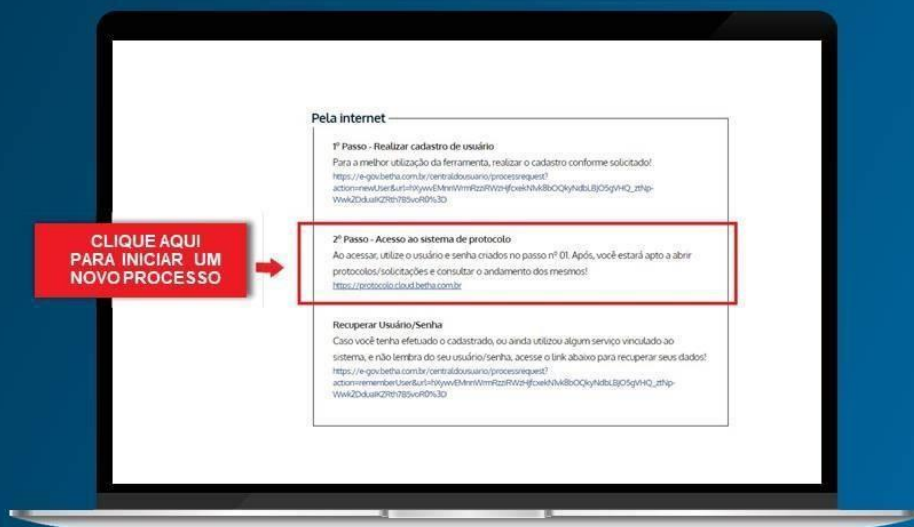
Pela internet

1º Passo - Realizar cadastro de usuário

Para a melhor utilização da ferramenta, realizar o cadastro conforme solicitado!

https://e-gov.betha.com.br/centraldousuario/processrequest?action=newUser&url=hXywvEMnnWrmRzzIRWzHjfcxekNlvkBbOQkyNdbLBjO5gVHQ_ztNp-Wwk2DduaIKZRth785voR0%3D

CLIQUE AQUI PARA INICIAR UM NOVO PROCESSO

2º Passo - Acesso ao sistema de protocolo

Ao acessar, utilize o usuário e senha criados no passo nº 01. Após, você estará apto a abrir protocolos/solicitações e consultar o andamento dos mesmos!

https://protocolo.cloud.betha.com.br

Recuperar Usuário/Senha

Caso você tenha efetuado o cadastrado, ou ainda utilizou algum serviço vinculado ao sistema, e não lembra do seu usuário/senha, acesse o link abaixo para recuperar seus dados!

https://e-gov.betha.com.br/centraldousuario/processrequest?action=rememberUser&url=hXywvEMnnWrmRzzIRWzHjfcxekNlvkBbOQkyNdbLBjO5gVHQ_ztNp-Wwk2DduaIKZRth785voR0%3D